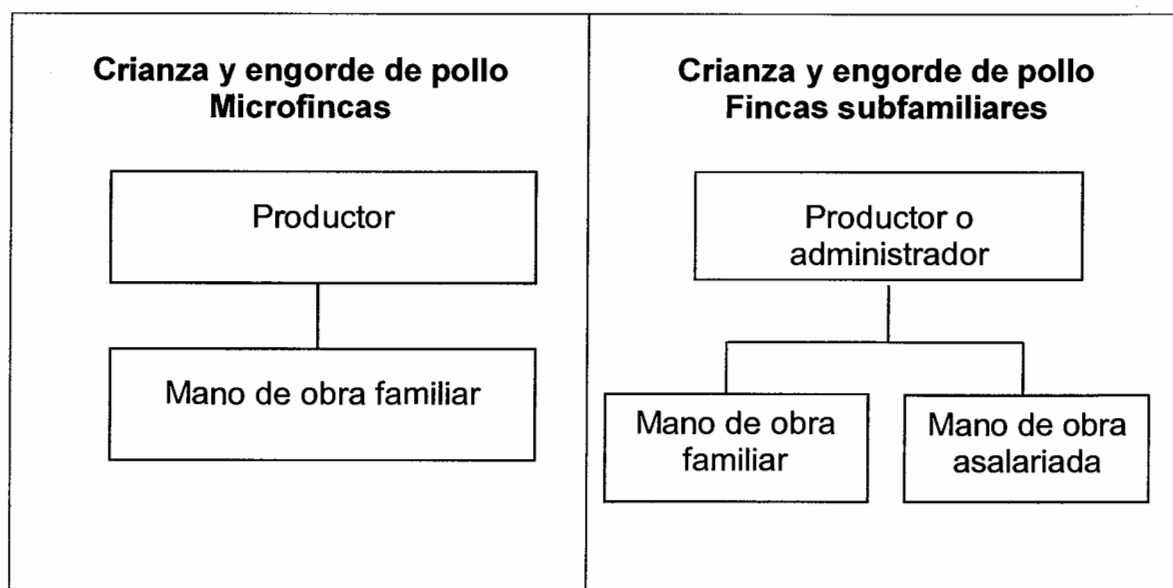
**Crianza y engorde de pollo Microfincas**

Productor

Mano de obra familiar

**Crianza y engorde de pollo Fincas subfamiliares**

Productor o administrador

Mano de obra familiar

Mano de obra asalariada